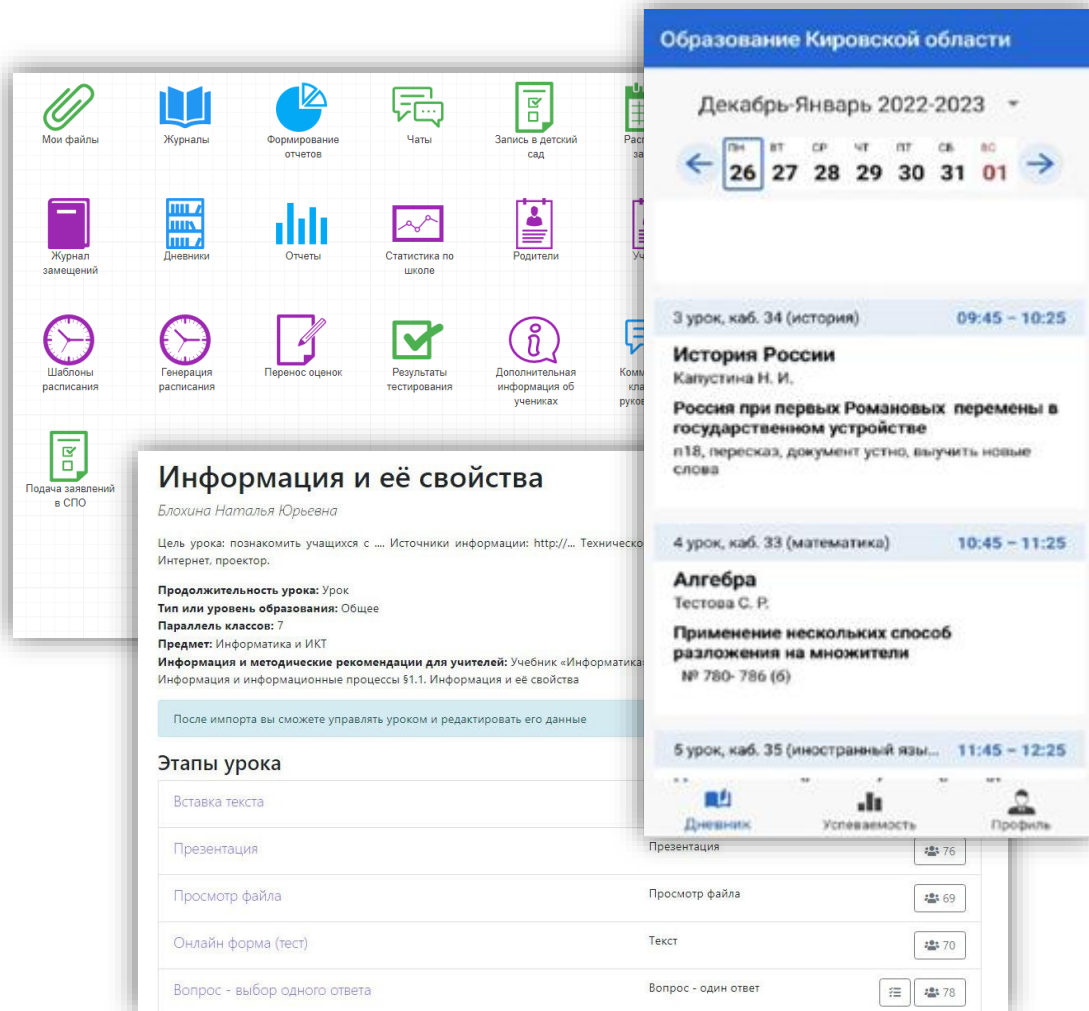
Мои файлы
Журналы
Формирование отчетов
Чаты
Запись в детский сад
Расп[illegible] за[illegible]

Журнал замещений
Дневники
Отчеты
Статистика по школе
Родители
Уч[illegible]

Шаблоны расписания
Генерация расписания
Перенос оценок
Результаты тестирования
Дополнительная информация об учениках
Комм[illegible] кла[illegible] руков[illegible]

Подача заявлений в СПО

Информация и её свойства

Блохина Наталья Юрьевна

Цель урока: познакомить учащихся с .... Источники информации: http://... Техническо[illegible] Интернет, проектор.

**Продолжительность урока:** Урок
**Тип или уровень образования:** Общее
**Параллель классов:** 7
**Предмет:** Информатика и ИКТ
**Информация и методические рекомендации для учителей:** Учебник «Информатика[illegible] Информация и информационные процессы §1.1. Информация и её свойства

После импорта вы сможете управлять уроком и редактировать его данные

Этапы урока

| | | |
|---|---|---|
| Вставка текста | | |
| Презентация | Презентация | 76 |
| Просмотр файла | Просмотр файла | 69 |
| Онлайн форма (тест) | Текст | 70 |
| Вопрос - выбор одного ответа | Вопрос - один ответ | 78 |

Образование Кировской области

Декабрь-Январь 2022-2023

ПН 26 ВТ 27 СР 28 ЧТ 29 ПТ 30 СБ 31 ВС 01

3 урок, каб. 34 (история) 09:45 – 10:25
История России
Капустина Н. И.
Россия при первых Романовых перемены в государственном устройстве
п18, пересказ, документ устно, выучить новые слова

4 урок, каб. 33 (математика) 10:45 – 11:25
Алгебра
Тестова С. Р.
Применение нескольких способ разложения на множители
№ 780- 786 (б)

5 урок, каб. 35 (иностранный язы... 11:45 – 12:25

Дневник
Успеваемость
Профиль